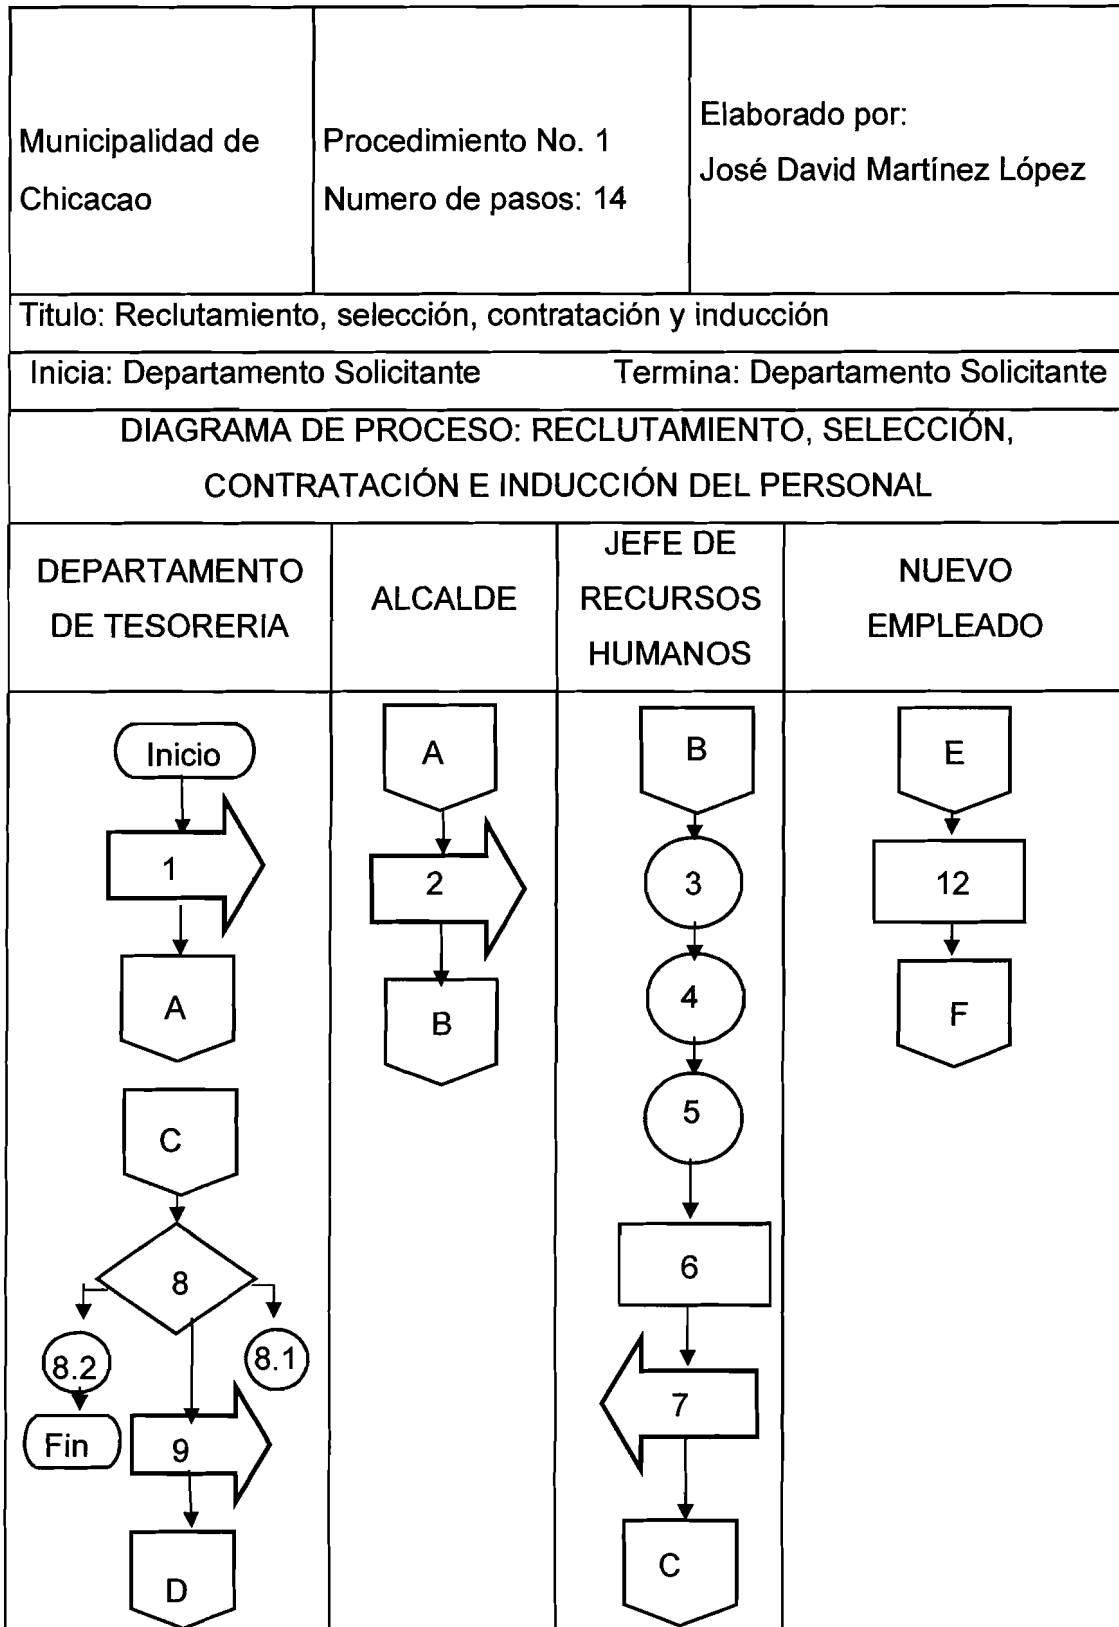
| Municipalidad de Chicacao | Procedimiento No. 1 Numero de pasos: 14 | Elaborado por: José David Martínez López |
|---|---|---|

Titulo: Reclutamiento, selección, contratación y inducción

Inicia: Departamento Solicitante Termina: Departamento Solicitante

DIAGRAMA DE PROCESO: RECLUTAMIENTO, SELECCIÓN, CONTRATACIÓN E INDUCCIÓN DEL PERSONAL

| DEPARTAMENTO DE TESORERIA | ALCALDE | JEFE DE RECURSOS HUMANOS | NUEVO EMPLEADO |
|---|---|---|---|
| Inicio, 1, A, C, 8, 8.2, 8.1, Fin, 9, D | A, 2, B | B, 3, 4, 5, 6, 7, C | E, 12, F |